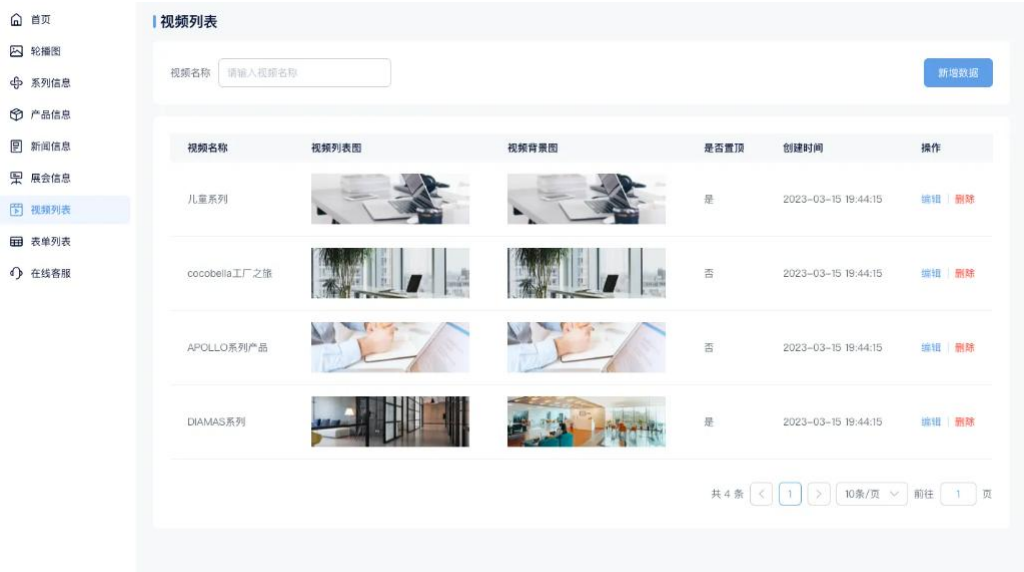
首页
轮播图
系列信息
产品信息
新闻信息
展会信息
视频列表
表单列表
在线客服

视频列表

视频名称 请输入视频名称

新增数据

| 视频名称 | 视频列表图 | 视频背景图 | 是否置顶 | 创建时间 | 操作 |
|---|---|---|---|---|---|
| 儿童系列 | | | 是 | 2023-03-15 19:44:15 | 编辑 \| 删除 |
| cocobella工厂之旅 | | | 否 | 2023-03-15 19:44:15 | 编辑 \| 删除 |
| APOLLO系列产品 | | | 否 | 2023-03-15 19:44:15 | 编辑 \| 删除 |
| DIAMAS系列 | | | 是 | 2023-03-15 19:44:15 | 编辑 \| 删除 |

共 4 条 < 1 > 10条/页 前往 1 页